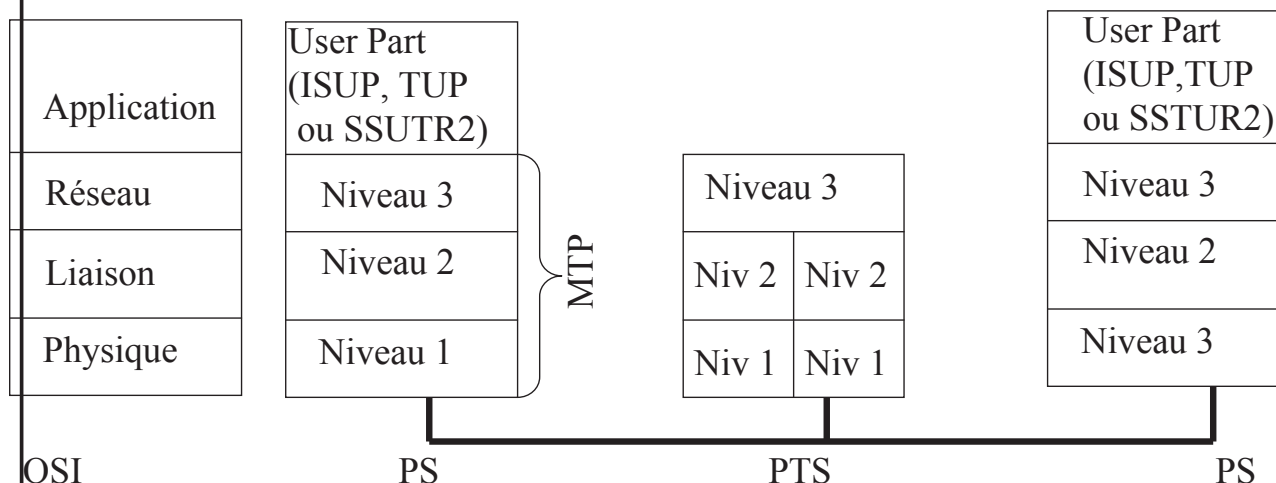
Application
Réseau
Liaison
Physique

User Part (ISUP, TUP ou SSUTR2)
Niveau 3
Niveau 2
Niveau 1
MTP

Niveau 3
Niv 2
Niv 2
Niv 1
Niv 1

User Part (ISUP,TUP ou SSTUR2)
Niveau 3
Niveau 2
Niveau 3

OSI
PS
PTS
PS